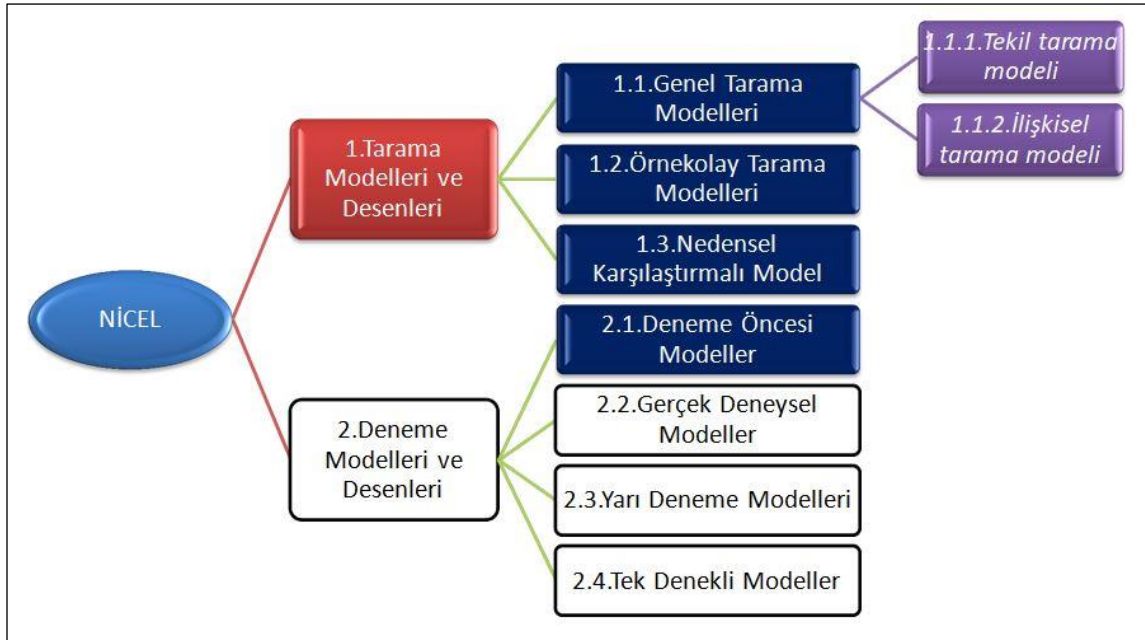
NİCEL

1.Tarama Modelleri ve Desenleri

1.1.Genel Tarama Modelleri

1.1.1.Tekil tarama modeli

1.1.2.İlişkisel tarama modeli

1.2.Örnekolay Tarama Modelleri

1.3.Nedensel Karşılaştırmalı Model

2.Deneme Modelleri ve Desenleri

2.1.Deneme Öncesi Modeller

2.2.Gerçek Deneysel Modeller

2.3.Yarı Deneme Modelleri

2.4.Tek Denekli Modeller